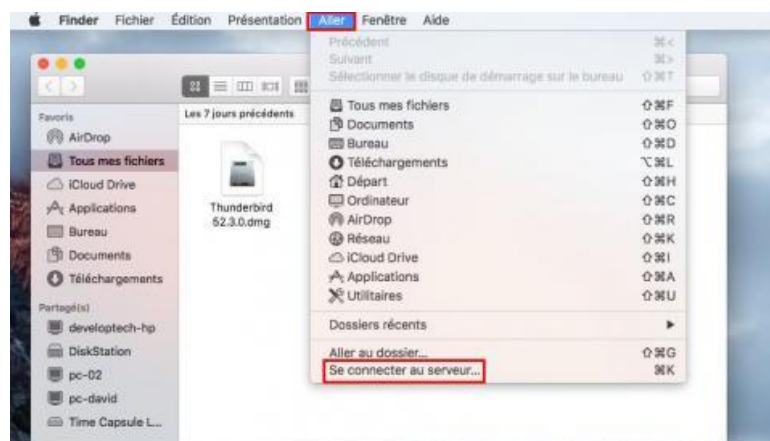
Finder Fichier Édition Présentation Aller Fenêtre Aide

Précédent ⌘<
Suivant ⌘>
Sélectionner le disque de démarrage sur le bureau ⇧⌘T

Tous mes fichiers ⇧⌘F
Documents ⇧⌘O
Bureau ⇧⌘D
Téléchargements ⌥⌘L
Départ ⇧⌘H
Ordinateur ⇧⌘C
AirDrop ⇧⌘R
Réseau ⇧⌘K
iCloud Drive ⇧⌘I
Applications ⇧⌘A
Utilitaires ⇧⌘U

Dossiers récents ▶

Aller au dossier... ⇧⌘G
Se connecter au serveur... ⌘K

Favoris
AirDrop
Tous mes fichiers
iCloud Drive
Applications
Bureau
Documents
Téléchargements

Partagé(s)
developtech-hp
DiskStation
pc-02
pc-david
Time Capsule L...

Les 7 jours précédents

Thunderbird 52.3.0.dmg